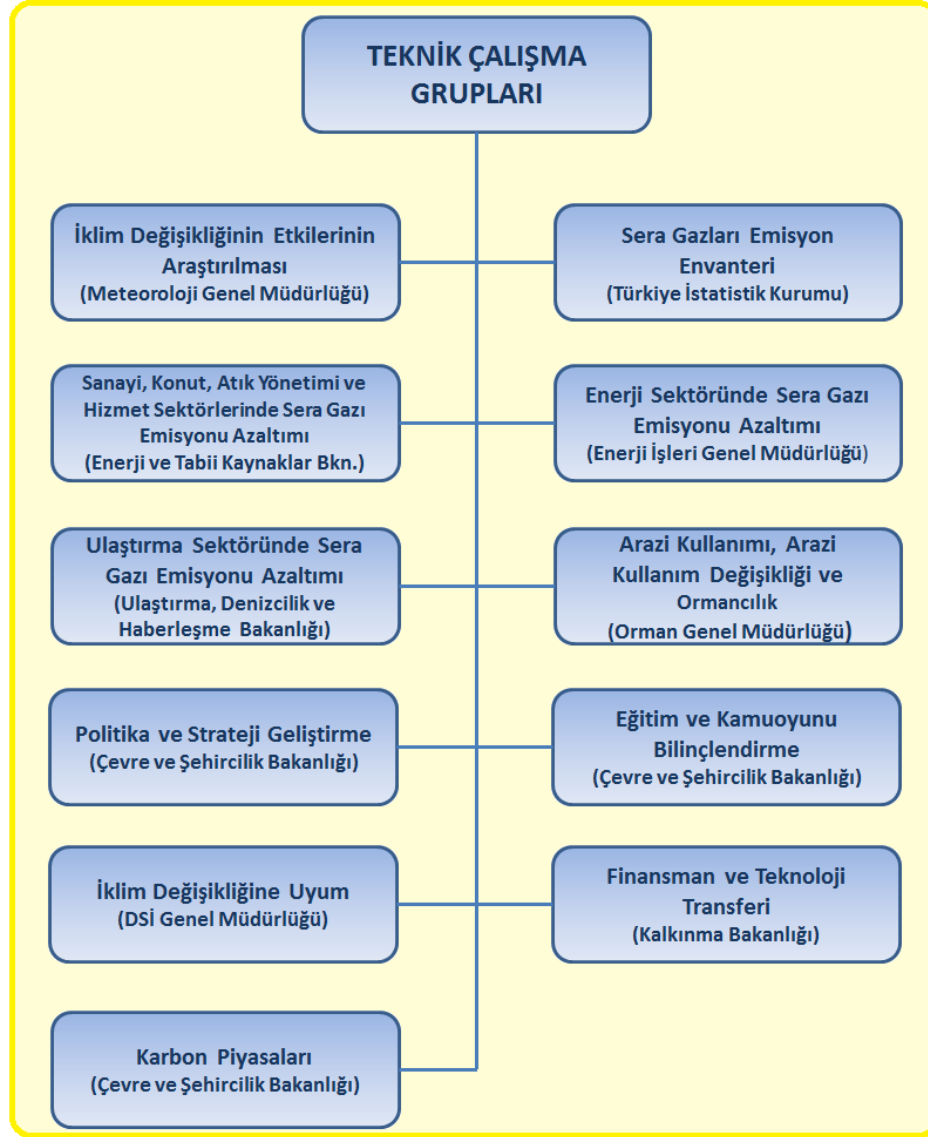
TEKNİK ÇALIŞMA GRUPLARI

İklim Değişikliğinin Etkilerinin Araştırılması
(Meteoroloji Genel Müdürlüğü)

Sera Gazları Emisyon Envanteri
(Türkiye İstatistik Kurumu)

Sanayi, Konut, Atık Yönetimi ve Hizmet Sektörlerinde Sera Gazı Emisyonu Azaltımı
(Enerji ve Tabii Kaynaklar Bkn.)

Enerji Sektöründe Sera Gazı Emisyonu Azaltımı
(Enerji İşleri Genel Müdürlüğü)

Ulaştırma Sektöründe Sera Gazı Emisyonu Azaltımı
(Ulaştırma, Denizcilik ve Haberleşme Bakanlığı)

Arazi Kullanımı, Arazi Kullanım Değişikliği ve Ormancılık
(Orman Genel Müdürlüğü)

Politika ve Strateji Geliştirme
(Çevre ve Şehircilik Bakanlığı)

Eğitim ve Kamuoyunu Bilinçlendirme
(Çevre ve Şehircilik Bakanlığı)

İklim Değişikliğine Uyum
(DSİ Genel Müdürlüğü)

Finansman ve Teknoloji Transferi
(Kalkınma Bakanlığı)

Karbon Piyasaları
(Çevre ve Şehircilik Bakanlığı)